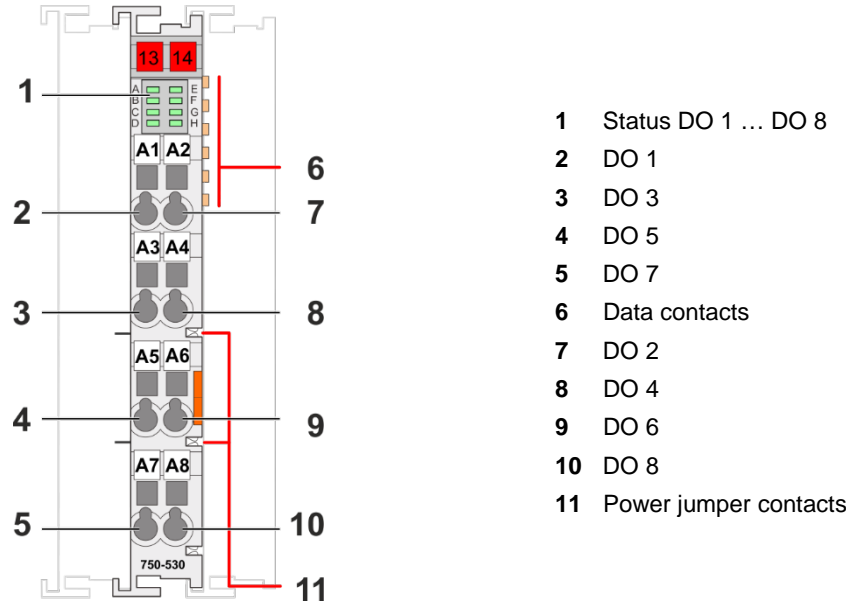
13 14

A B C D E F G H

A1 A2

A3 A4

A5 A6

A7 A8

750-530

1
2
3
4
5

6
7
8
9
10
11

**1** Status DO 1 … DO 8
**2** DO 1
**3** DO 3
**4** DO 5
**5** DO 7
**6** Data contacts
**7** DO 2
**8** DO 4
**9** DO 6
**10** DO 8
**11** Power jumper contacts